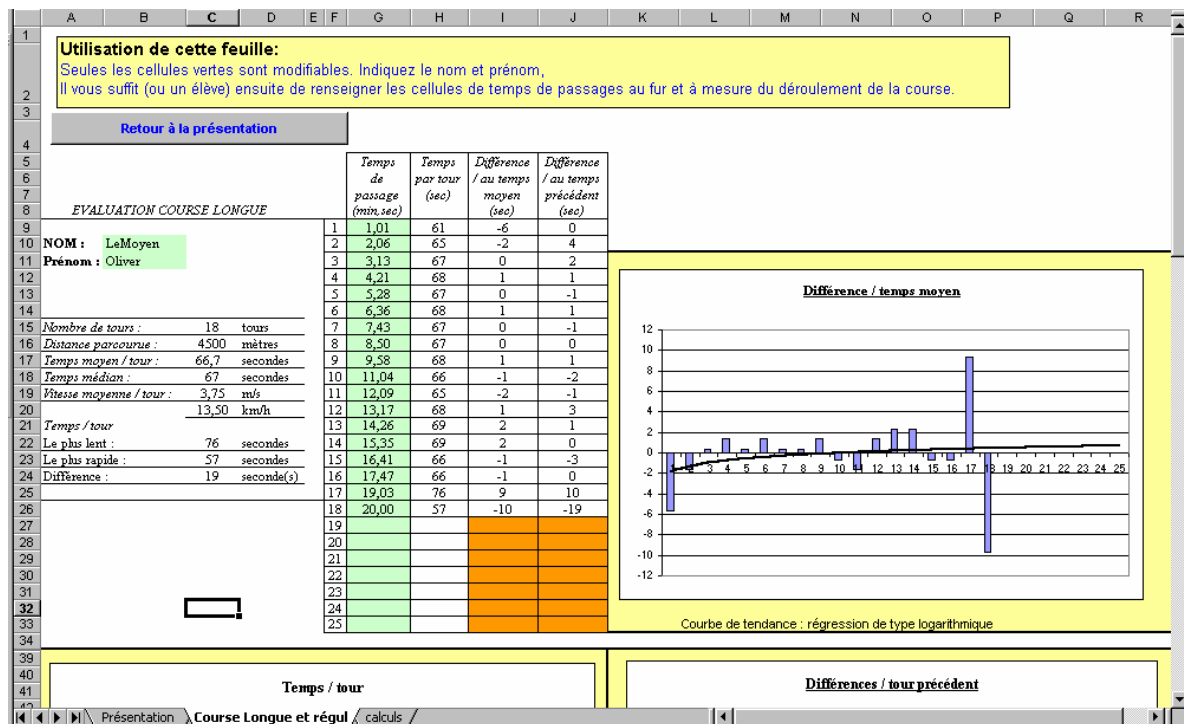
Utilisation de cette feuille:
Seules les cellules vertes sont modifiables. Indiquez le nom et prénom,
Il vous suffit (ou un élève) ensuite de renseigner les cellules de temps de passages au fur et à mesure du déroulement de la course.

Retour à la présentation

EVALUATION COURSE LONGUE

NOM : LeMoyen
Prénom : Oliver

| | Temps de passage (min,sec) | Temps par tour (sec) | Différence / au temps moyen (sec) | Différence / au temps précédent (sec) |
|---|---|---|---|---|
| 1 | 1,01 | 61 | -6 | 0 |
| 2 | 2,06 | 65 | -2 | 4 |
| 3 | 3,13 | 67 | 0 | 2 |
| 4 | 4,21 | 68 | 1 | 1 |
| 5 | 5,28 | 67 | 0 | -1 |
| 6 | 6,36 | 68 | 1 | 1 |
| 7 | 7,43 | 67 | 0 | -1 |
| 8 | 8,50 | 67 | 0 | 0 |
| 9 | 9,58 | 68 | 1 | 1 |
| 10 | 11,04 | 66 | -1 | -2 |
| 11 | 12,09 | 65 | -2 | -1 |
| 12 | 13,17 | 68 | 1 | 3 |
| 13 | 14,26 | 69 | 2 | 1 |
| 14 | 15,35 | 69 | 2 | 0 |
| 15 | 16,41 | 66 | -1 | -3 |
| 16 | 17,47 | 66 | -1 | 0 |
| 17 | 19,03 | 76 | 9 | 10 |
| 18 | 20,00 | 57 | -10 | -19 |
| 19 | | | | |
| 20 | | | | |
| 21 | | | | |
| 22 | | | | |
| 23 | | | | |
| 24 | | | | |
| 25 | | | | |

Nombre de tours : 18 tours
Distance parcourue : 4500 mètres
Temps moyen / tour : 66,7 secondes
Temps médian : 67 secondes
Vitesse moyenne / tour : 3,75 m/s
13,50 km/h
Temps / tour
Le plus lent : 76 secondes
Le plus rapide : 57 secondes
Différence : 19 seconde(s)

Différence / temps moyen
12 10 8 6 4 2 0 -2 -4 -6 -8 -10 -12
1 2 3 4 5 6 7 8 9 10 11 12 13 14 15 16 17 18 19 20 21 22 23 24 25

Courbe de tendance : régression de type logarithmique

Temps / tour

Différences / tour précédent

Présentation | Course Longue et régul | calculs